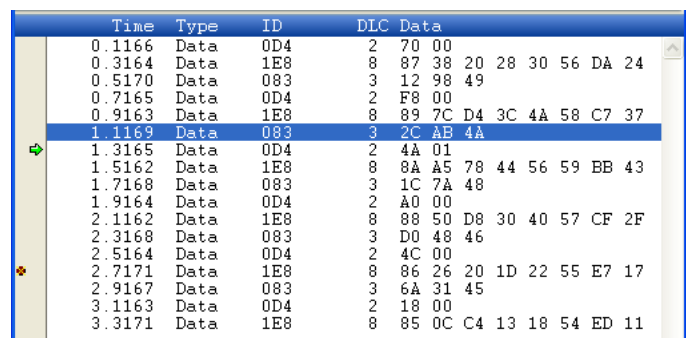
| Time | Type | ID | DLC | Data |
|---|---|---|---|---|
| 0.1166 | Data | 0D4 | 2 | 70 00 |
| 0.3164 | Data | 1E8 | 8 | 87 38 20 28 30 56 DA 24 |
| 0.5170 | Data | 083 | 3 | 12 98 49 |
| 0.7165 | Data | 0D4 | 2 | F8 00 |
| 0.9163 | Data | 1E8 | 8 | 89 7C D4 3C 4A 58 C7 37 |
| 1.1169 | Data | 083 | 3 | 2C AB 4A |
| 1.3165 | Data | 0D4 | 2 | 4A 01 |
| 1.5162 | Data | 1E8 | 8 | 8A A5 78 44 56 59 BB 43 |
| 1.7168 | Data | 083 | 3 | 1C 7A 48 |
| 1.9164 | Data | 0D4 | 2 | A0 00 |
| 2.1162 | Data | 1E8 | 8 | 88 50 D8 30 40 57 CF 2F |
| 2.3168 | Data | 083 | 3 | D0 48 46 |
| 2.5164 | Data | 0D4 | 2 | 4C 00 |
| 2.7171 | Data | 1E8 | 8 | 86 26 20 1D 22 55 E7 17 |
| 2.9167 | Data | 083 | 3 | 6A 31 45 |
| 3.1163 | Data | 0D4 | 2 | 18 00 |
| 3.3171 | Data | 1E8 | 8 | 85 0C C4 13 18 54 ED 11 |